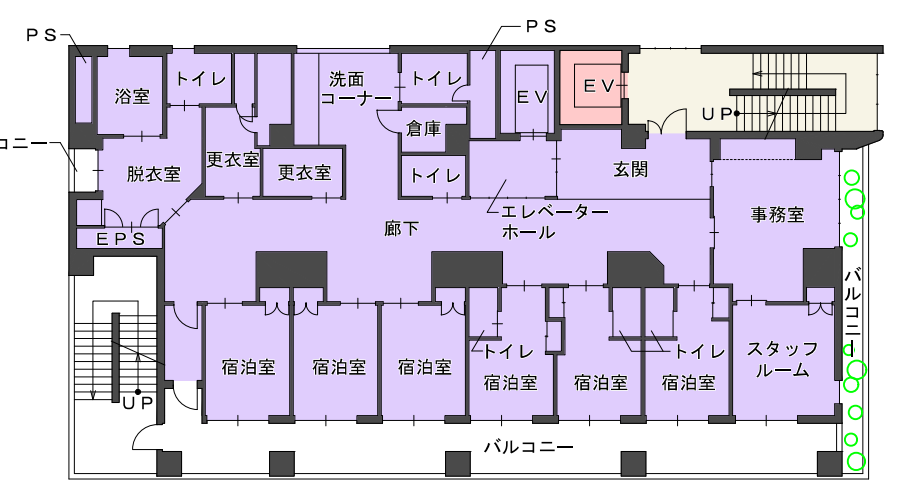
ＰＳ
ＰＳ
浴室
トイレ
洗面コーナー
トイレ
ＥＶ
ＥＶ
ＵＰ
コニー
倉庫
脱衣室
更衣室
更衣室
トイレ
玄関
エレベーターホール
事務室
ＥＰＳ
廊下
バルコニー
トイレ
トイレ
宿泊室
宿泊室
宿泊室
宿泊室
宿泊室
宿泊室
スタッフルーム
ＵＰ
バルコニー